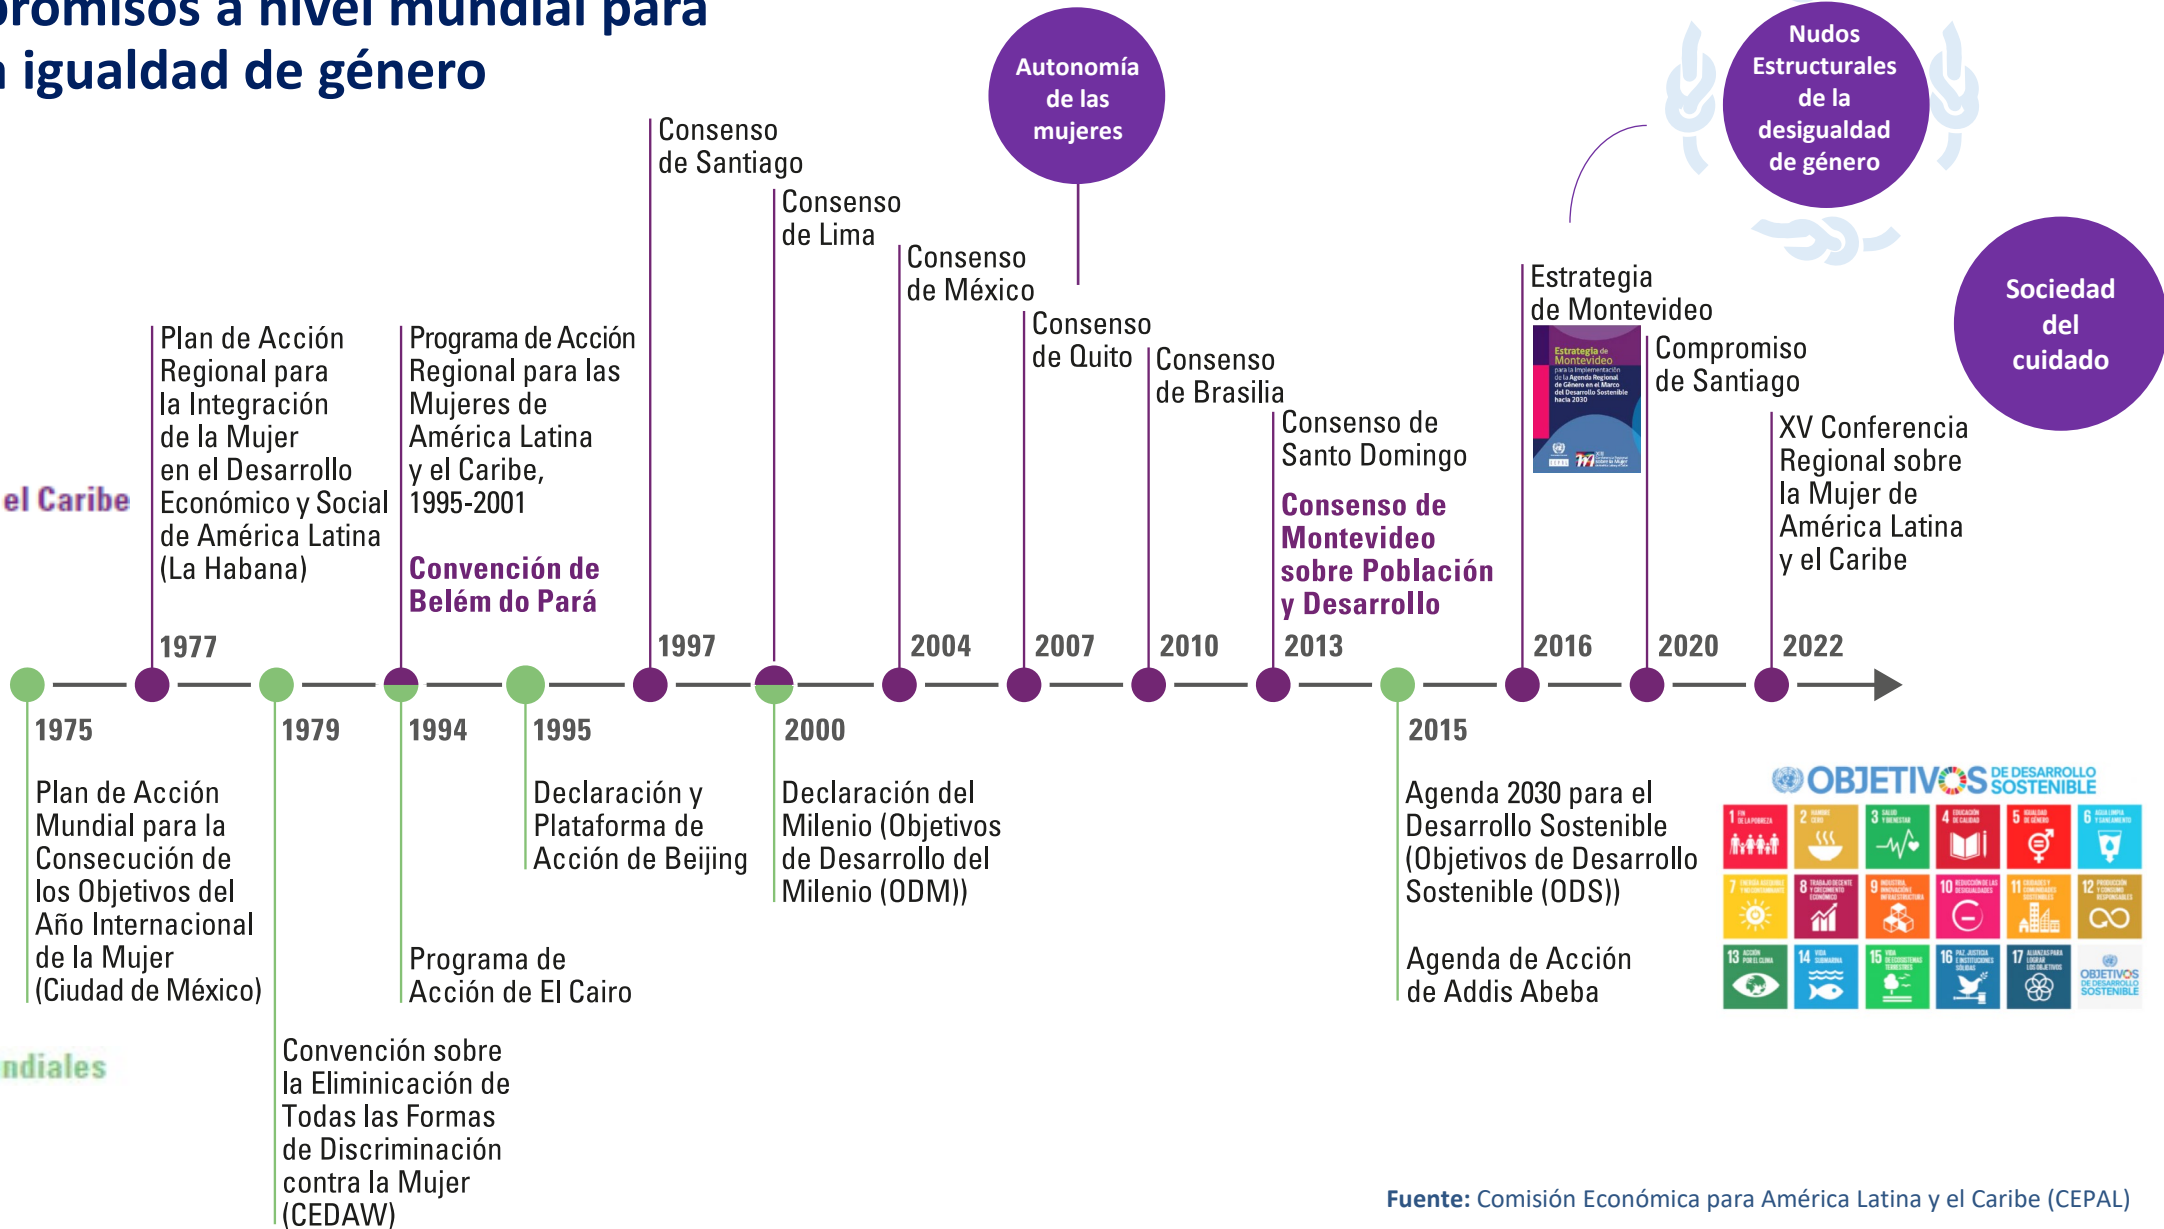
romisos a nivel mundial para
igualdad de género

Autonomía de las mujeres

Nudos Estructurales de la desigualdad de género

Sociedad del cuidado

el Caribe

ndiales

Plan de Acción Regional para la Integración de la Mujer en el Desarrollo Económico y Social de América Latina (La Habana)

1977

Programa de Acción Regional para las Mujeres de América Latina y el Caribe, 1995-2001

Convención de Belém do Pará

Consenso de Santiago

1997

Consenso de Lima

Consenso de México

2004

Consenso de Quito

2007

Consenso de Brasilia

2010

Consenso de Santo Domingo

Consenso de Montevideo sobre Población y Desarrollo

2013

Estrategia de Montevideo

Estrategia de Montevideo

2016

Compromiso de Santiago

2020

XV Conferencia Regional sobre la Mujer de América Latina y el Caribe

2022

1975

Plan de Acción Mundial para la Consecución de los Objetivos del Año Internacional de la Mujer (Ciudad de México)

1979

Convención sobre la Eliminicación de Todas las Formas de Discriminación contra la Mujer (CEDAW)

1994

Programa de Acción de El Cairo

1995

Declaración y Plataforma de Acción de Beijing

2000

Declaración del Milenio (Objetivos de Desarrollo del Milenio (ODM))

2015

Agenda 2030 para el Desarrollo Sostenible (Objetivos de Desarrollo Sostenible (ODS))

Agenda de Acción de Addis Abeba

OBJETIVOS DE DESARROLLO SOSTENIBLE

Fuente: Comisión Económica para América Latina y el Caribe (CEPAL)